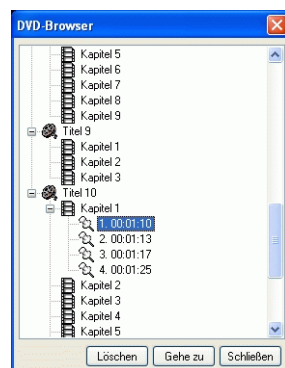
DVD-Browser

Kapitel 5
Kapitel 6
Kapitel 7
Kapitel 8
Kapitel 9
Titel 9
Kapitel 1
Kapitel 2
Kapitel 3
Titel 10
Kapitel 1
1. 00:01:10
2. 00:01:13
3. 00:01:17
4. 00:01:25
Kapitel 2
Kapitel 3
Kapitel 4
Kapitel 5

Löschen
Gehe zu
Schließen